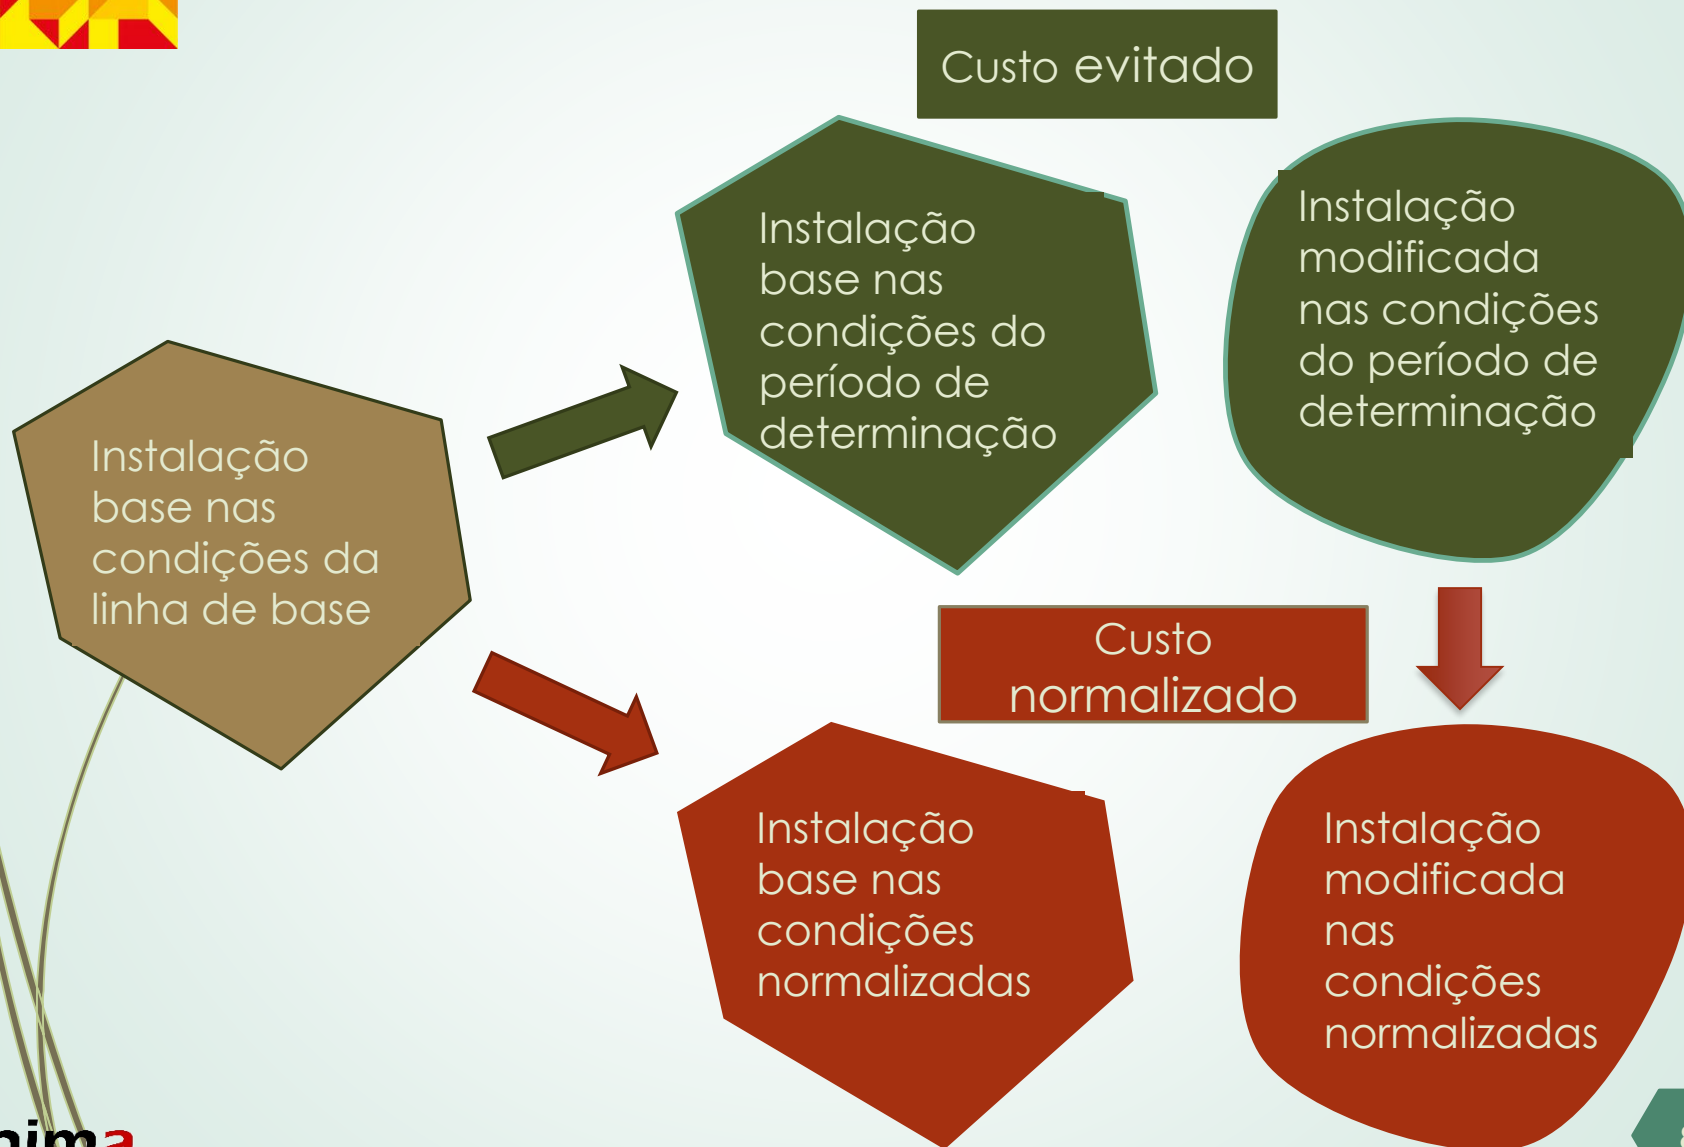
Custo evitado

Instalação base nas condições da linha de base

Instalação base nas condições do período de determinação

Instalação modificada nas condições do período de determinação

Custo normalizado

Instalação base nas condições normalizadas

Instalação modificada nas condições normalizadas

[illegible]